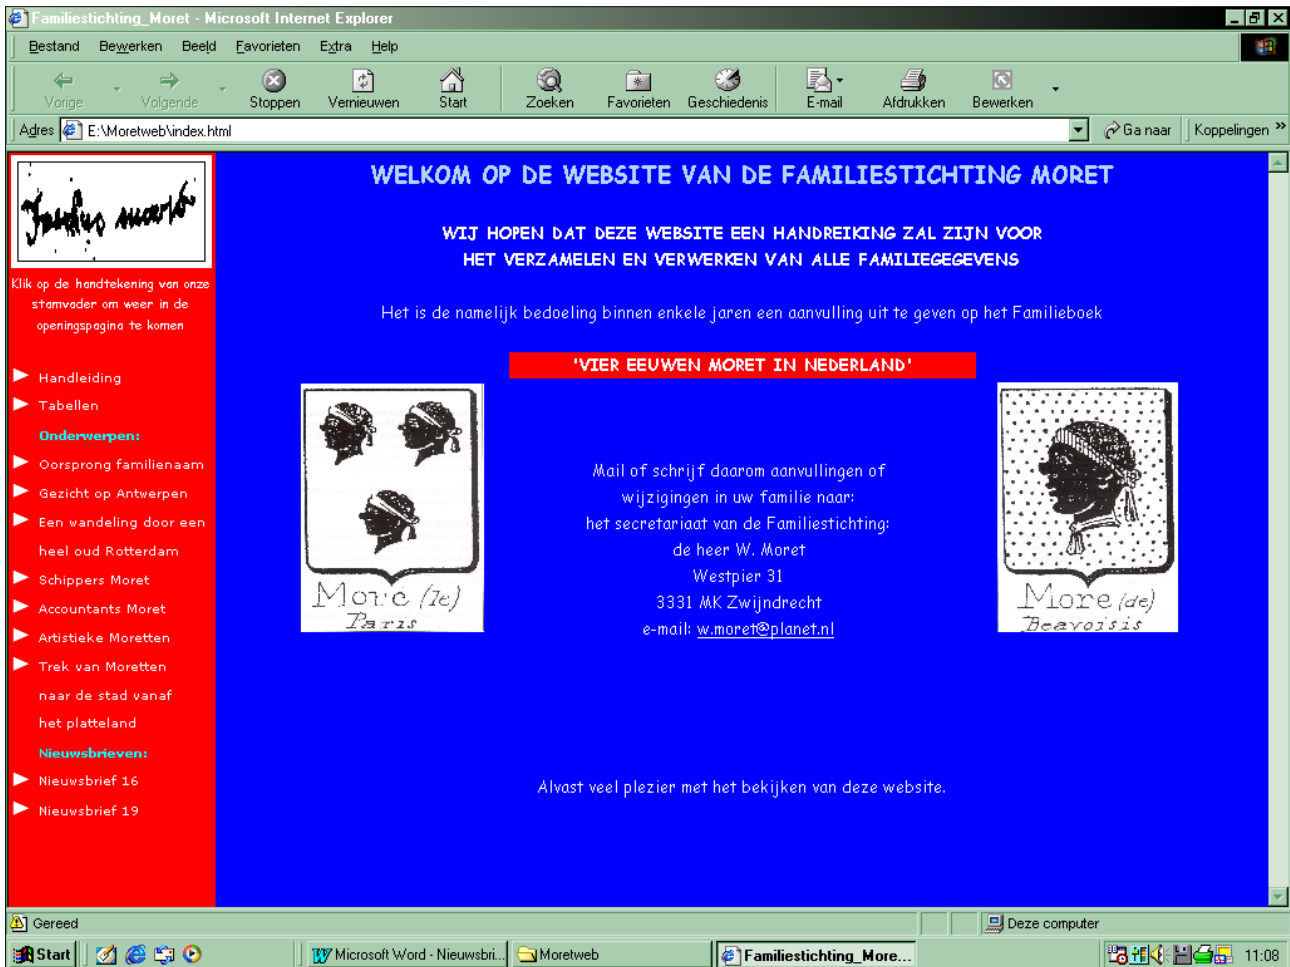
Familiestichting_Moret - Microsoft Internet Explorer

Bestand Bewerken Beeld Favorieten Extra Help

Vorige Volgende Stoppen Vernieuwen Start Zoeken Favorieten Geschiedenis E-mail Afdrukken Bewerken

Adres E:\Moretweb\index.html

Ga naar Koppelingen

Klik op de handtekening van onze stamvader om weer in de openingspagina te komen

Handleiding
Tabellen
Onderwerpen:
Oorsprong familienaam
Gezicht op Antwerpen
Een wandeling door een heel oud Rotterdam
Schippers Moret
Accountants Moret
Artistieke Moretten
Trek van Moretten naar de stad vanaf het platteland
Nieuwsbrieven:
Nieuwsbrief 16
Nieuwsbrief 19

WELKOM OP DE WEBSITE VAN DE FAMILIESTICHTING MORET

WIJ HOPEN DAT DEZE WEBSITE EEN HANDREIKING ZAL ZIJN VOOR HET VERZAMELEN EN VERWERKEN VAN ALLE FAMILIEGEGEVENS

Het is de namelijk bedoeling binnen enkele jaren een aanvulling uit te geven op het Familieboek

'VIER EEUWEN MORET IN NEDERLAND'

More (le) Paris

Mail of schrijf daarom aanvullingen of wijzigingen in uw familie naar:
het secretariaat van de Familiestichting:
de heer W. Moret
Westpier 31
3331 MK Zwijndrecht
e-mail: w.moret@planet.nl

More (de) Beavoisis

Alvast veel plezier met het bekijken van deze website.

Gereed Deze computer

Start Microsoft Word - Nieuwsbri... Moretweb Familiestichting_More... 11:08